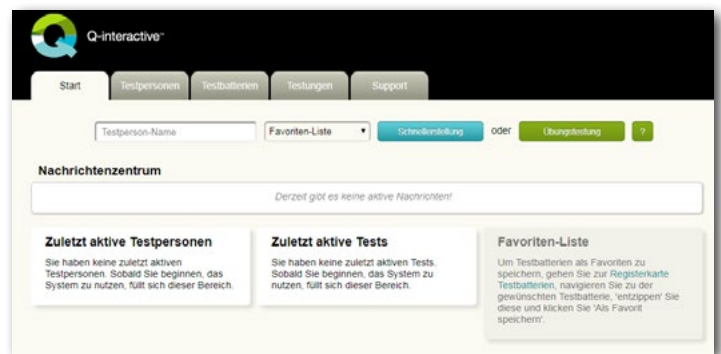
Q-interactive™

Start | Testpersonen | Testbatterien | Testungen | Support

Testperson-Name | Favoriten-Liste | Schnellerstellung | oder | Übungstestung | ?

Nachrichtenzentrum

Derzeit gibt es keine aktive Nachrichten!

Zuletzt aktive Testpersonen

Sie haben keine zuletzt aktiven Testpersonen. Sobald Sie beginnen, das System zu nutzen, füllt sich dieser Bereich.

Zuletzt aktive Tests

Sie haben keine zuletzt aktiven Tests. Sobald Sie beginnen, das System zu nutzen, füllt sich dieser Bereich.

Favoriten-Liste

Um Testbatterien als Favoriten zu speichern, gehen Sie zur Registerkarte Testbatterien, navigieren Sie zu der gewünschten Testbatterie, 'entzippen' Sie diese und klicken Sie 'Als Favorit speichern'.